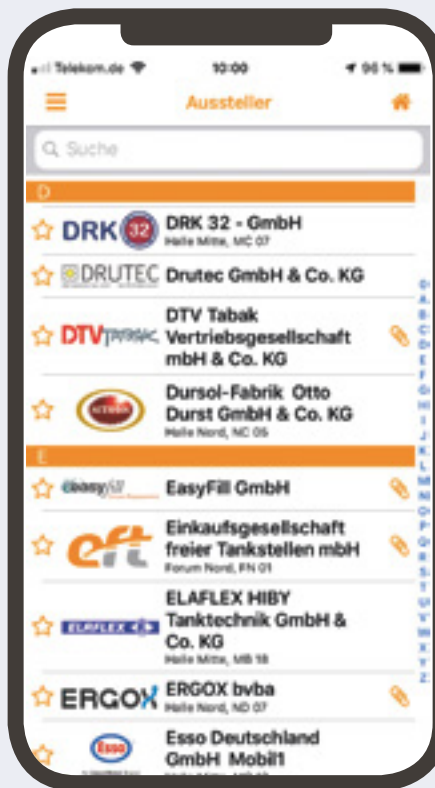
Telekom.de 10:00 96 %

Aussteller

Suche

D

DRK 32

DRK 32 - GmbH
Halle Mitte, MC 07

DRUTEC

Drutec GmbH & Co. KG

DTV Tabak

DTV Tabak Vertriebsgesellschaft mbH & Co. KG

Dursol-Fabrik Otto Durst GmbH & Co. KG
Halle Nord, NC 05

E

easyfill

EasyFill GmbH

eft

Einkaufsgesellschaft freier Tankstellen mbH
Forum Nord, FN 01

ELAFLEX

ELAFLEX HIBY Tanktechnik GmbH & Co. KG
Halle Mitte, MB 18

ERGOX

ERGOX bvba
Halle Nord, ND 07

Esso

Esso Deutschland GmbH Mobil1

0 A B C D E F G H I J K L M N O P Q R S T U V W X Y Z